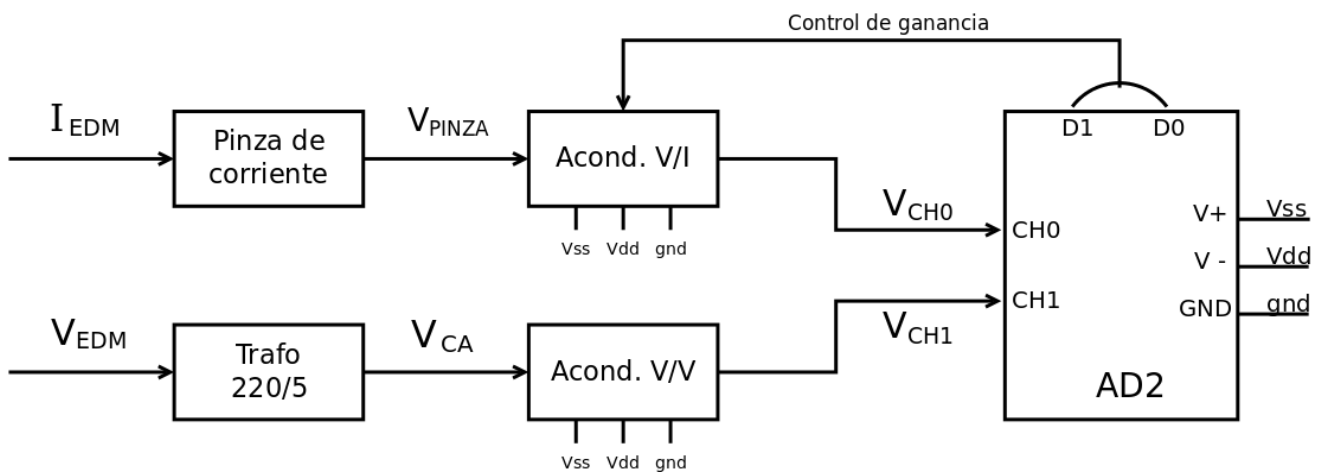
Control de ganancia

$I_{EDM}$

Pinza de corriente

$V_{PINZA}$

Acond. V/I

Vss Vdd gnd

$V_{CH0}$

D1 D0

CH0

CH1

V+ Vss

V - Vdd

GND gnd

AD2

$V_{EDM}$

Trafo 220/5

$V_{CA}$

Acond. V/V

Vss Vdd gnd

$V_{CH1}$